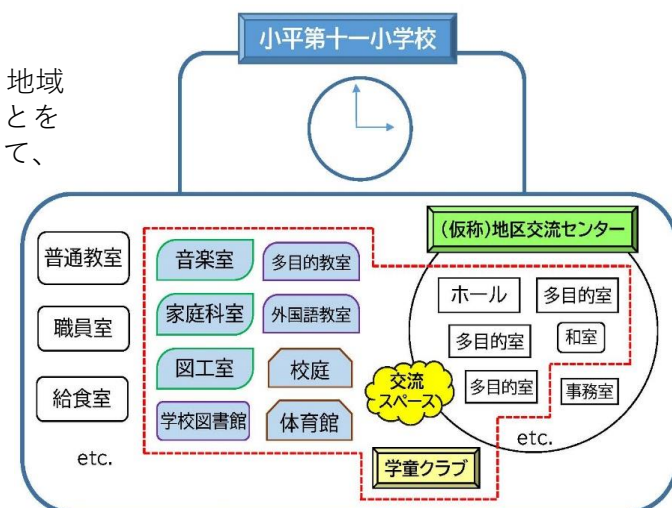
地域
とを
て、

小平第十一小学校

普通教室

職員室

給食室

etc.

音楽室

多目的教室

家庭科室

外国語教室

図工室

校庭

学校図書館

体育館

(仮称)地区交流センター

ホール

多目的室

多目的室

和室

交流スペース

多目的室

事務室

etc.

学童クラブ